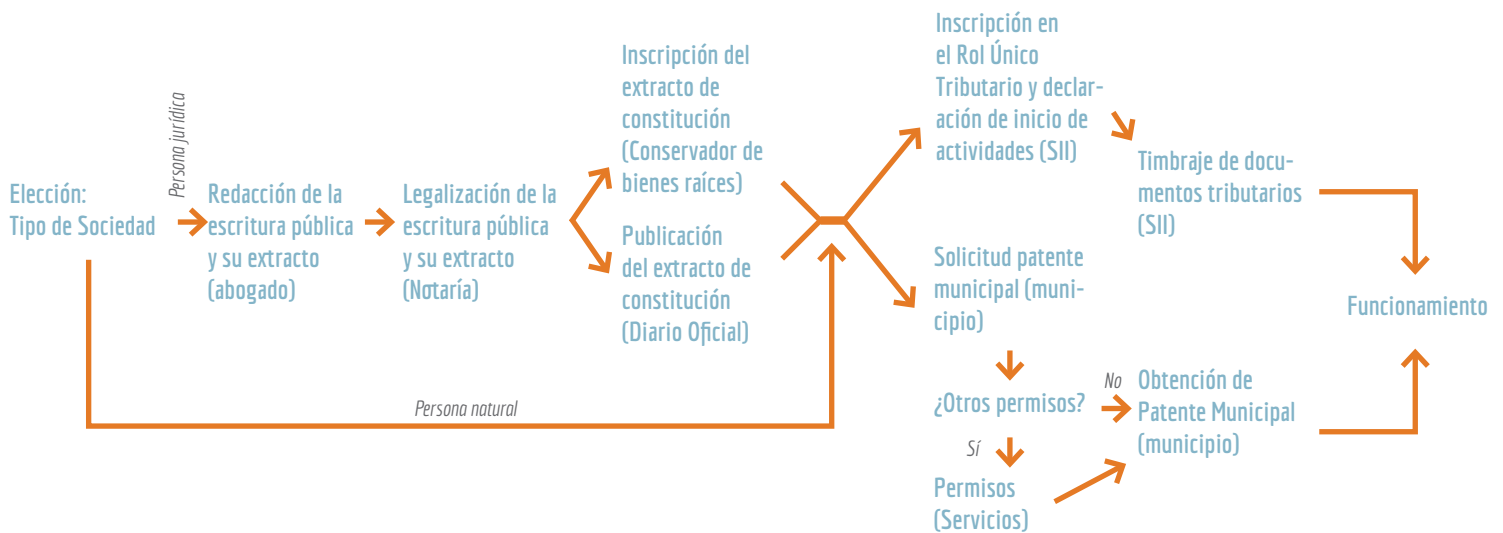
Elección: Tipo de Sociedad

Persona jurídica

Redacción de la escritura pública y su extracto (abogado)

Legalización de la escritura pública y su extracto (Notaría)

Inscripción del extracto de constitución (Conservador de bienes raíces)

Publicación del extracto de constitución (Diario Oficial)

Persona natural

Inscripción en el Rol Único Tributario y declaración de inicio de actividades (SII)

Timbraje de documentos tributarios (SII)

Solicitud patente municipal (municipio)

¿Otros permisos?

No

Sí

Obtención de Patente Municipal (municipio)

Permisos (Servicios)

Funcionamiento